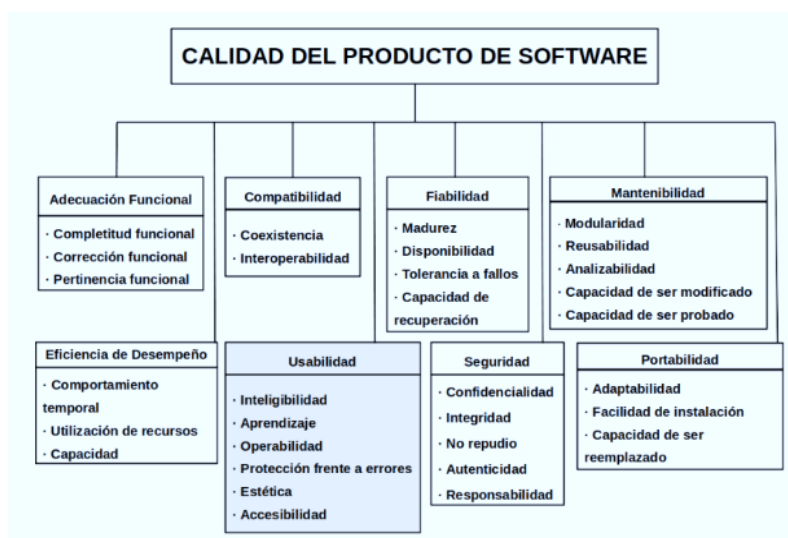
CALIDAD DEL PRODUCTO DE SOFTWARE

Adecuación Funcional
· Completitud funcional
· Corrección funcional
· Pertinencia funcional

Compatibilidad
· Coexistencia
· Interoperabilidad

Fiabilidad
· Madurez
· Disponibilidad
· Tolerancia a fallos
· Capacidad de recuperación

Mantenibilidad
· Modularidad
· Reusabilidad
· Analizabilidad
· Capacidad de ser modificado
· Capacidad de ser probado

Eficiencia de Desempeño
· Comportamiento temporal
· Utilización de recursos
· Capacidad

Usabilidad
· Inteligibilidad
· Aprendizaje
· Operabilidad
· Protección frente a errores
· Estética
· Accesibilidad

Seguridad
· Confidencialidad
· Integridad
· No repudio
· Autenticidad
· Responsabilidad

Portabilidad
· Adaptabilidad
· Facilidad de instalación
· Capacidad de ser reemplazado